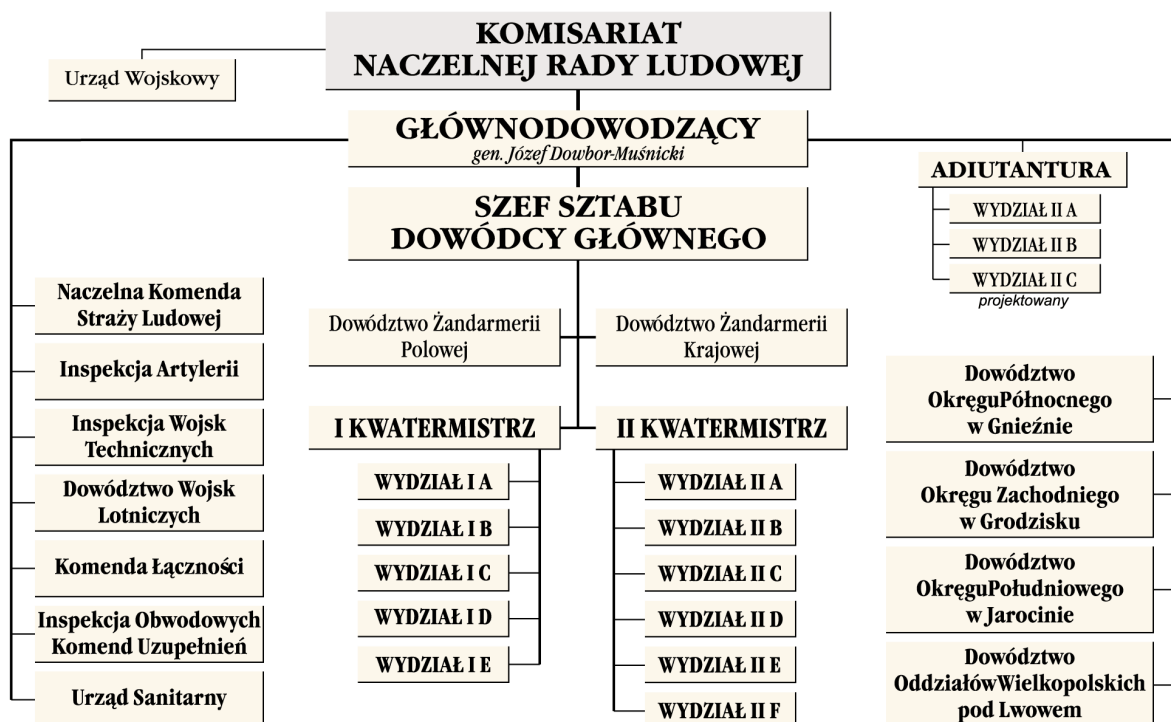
KOMISARIAT
NACZELNEJ RADY LUDOWEJ

Urząd Wojskowy

GŁÓWNODOWODZĄCY
gen. Józef Dowbor-Muśnicki

ADIUTANTURA

WYDZIAŁ II A
WYDZIAŁ II B
WYDZIAŁ II C
projektowany

SZEF SZTABU
DOWÓDCY GŁÓWNEGO

Naczelna Komenda Straży Ludowej
Inspekcja Artylerii
Inspekcja Wojsk Technicznych
Dowództwo Wojsk Lotniczych
Komenda Łączności
Inspekcja Obwodowych Komend Uzupełnień
Urząd Sanitarny

Dowództwo Żandarmerii Polowej
Dowództwo Żandarmerii Krajowej

I KWATERMISTRZ
WYDZIAŁ I A
WYDZIAŁ I B
WYDZIAŁ I C
WYDZIAŁ I D
WYDZIAŁ I E

II KWATERMISTRZ
WYDZIAŁ II A
WYDZIAŁ II B
WYDZIAŁ II C
WYDZIAŁ II D
WYDZIAŁ II E
WYDZIAŁ II F

Dowództwo OkręguPółnocnego w Gnieźnie
Dowództwo Okręgu Zachodniego w Grodzisku
Dowództwo OkręguPołudniowego w Jarocinie
Dowództwo OddziałówWielkopolskich pod Lwowem